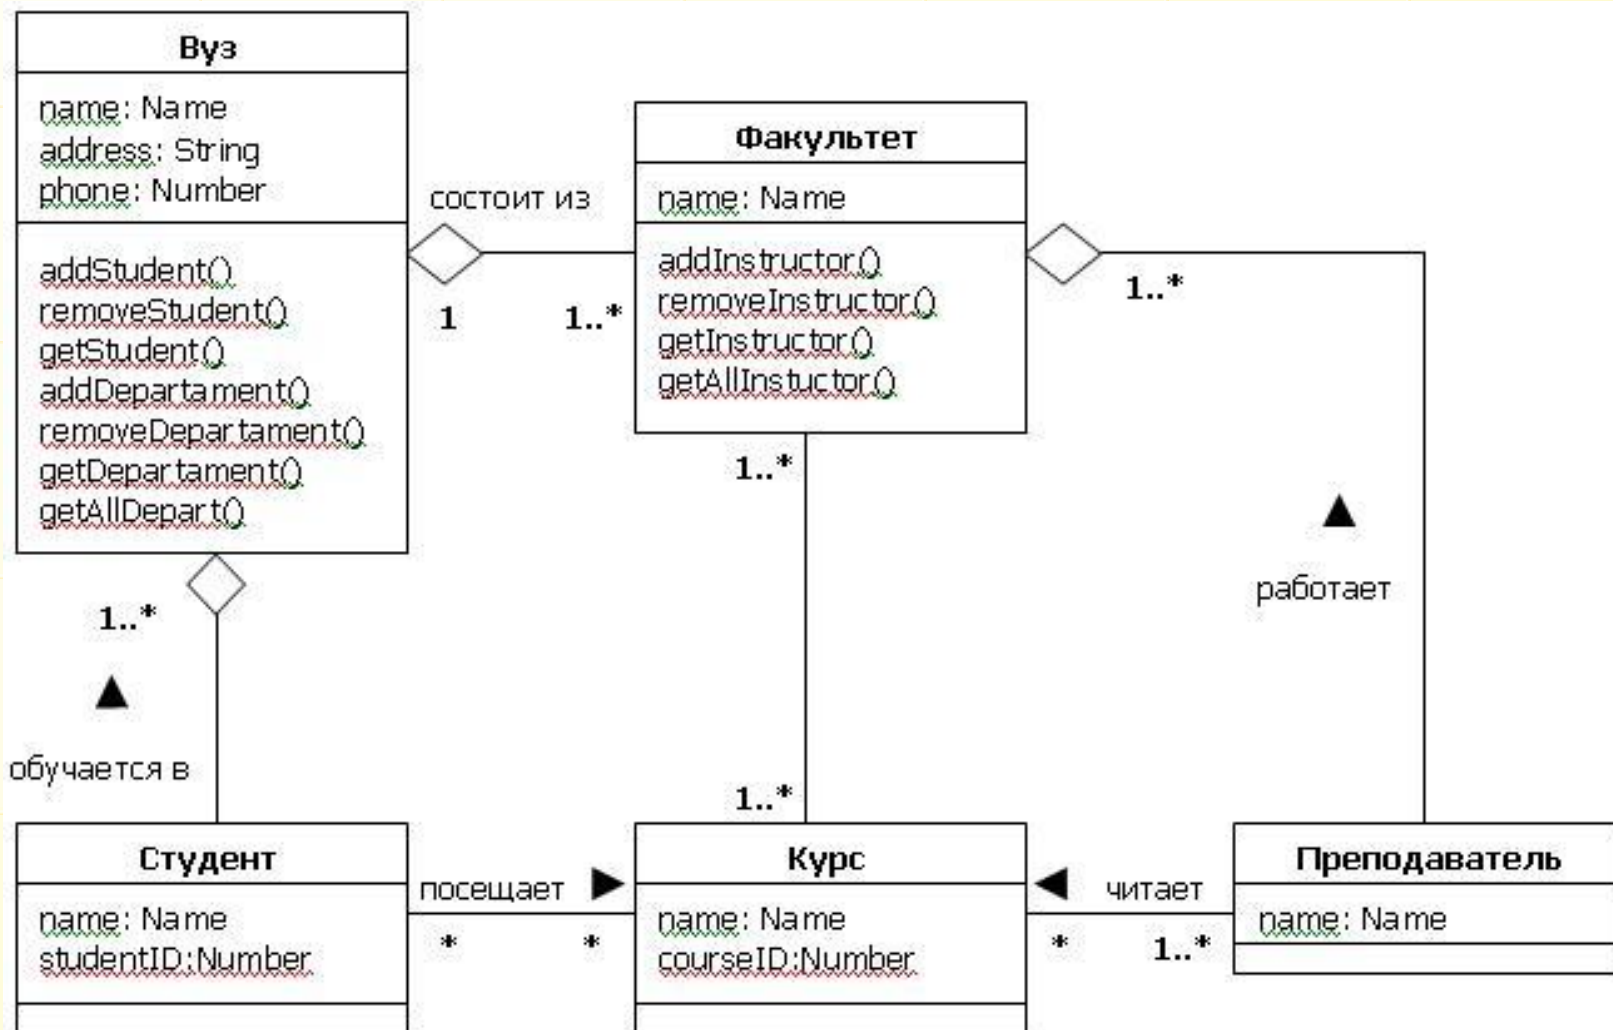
Вуз

name: Name
address: String
phone: Number

addStudent()
removeStudent()
getStudent()
addDepartament()
removeDepartament()
getDepartament()
getAllDepart()

состоит из

1

1..*

Факультет

name: Name

addInstructor()
removeInstructor()
getInstructor()
getAllInstuctor()

1..*

1..*

1..*

работает

1..*

обучается в

1..*

Студент

name: Name
studentID:Number

посещает

*

*

Курс

name: Name
courseID:Number

читает

*

1..*

Преподаватель

name: Name